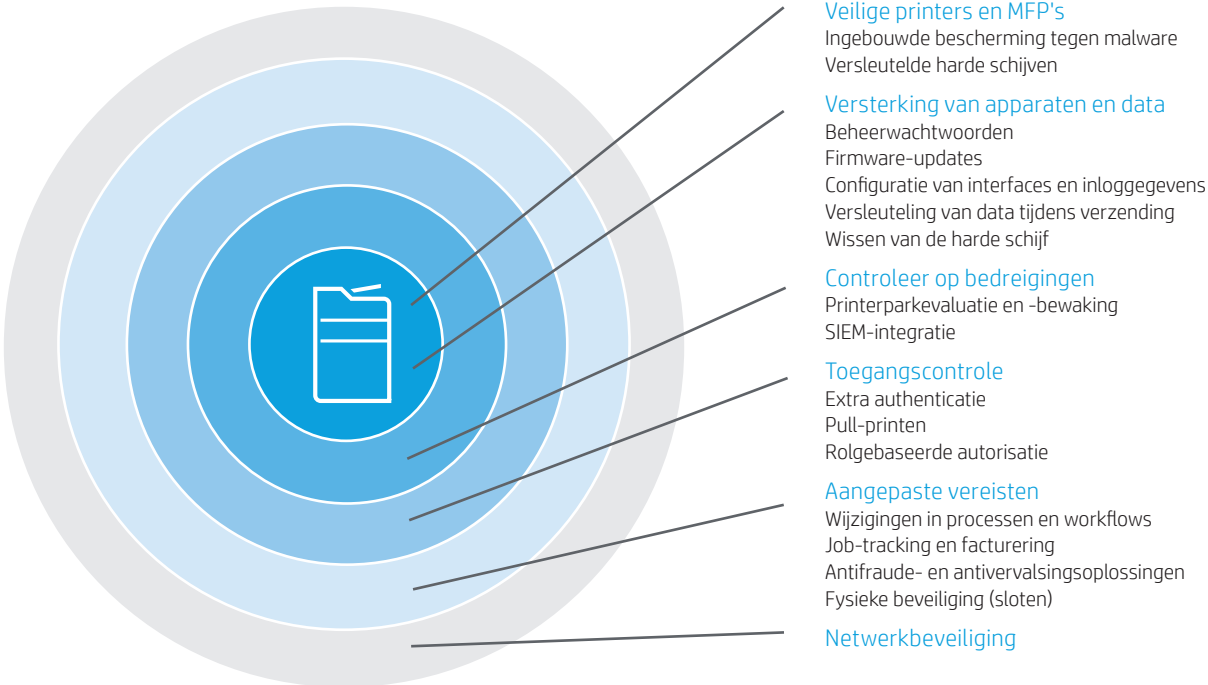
Veilige printers en MFP's
Ingebouwde bescherming tegen malware
Versleutelde harde schijven

Versterking van apparaten en data
Beheerwachtwoorden
Firmware-updates
Configuratie van interfaces en inloggegevens
Versleuteling van data tijdens verzending
Wissen van de harde schijf

Controleer op bedreigingen
Printerparkevaluatie en -bewaking
SIEM-integratie

Toegangscontrole
Extra authenticatie
Pull-printen
Rolgebaseerde autorisatie

Aangepaste vereisten
Wijzigingen in processen en workflows
Job-tracking en facturering
Antifraude- en antivervalsingsoplossingen
Fysieke beveiliging (sloten)

Netwerkbeveiliging